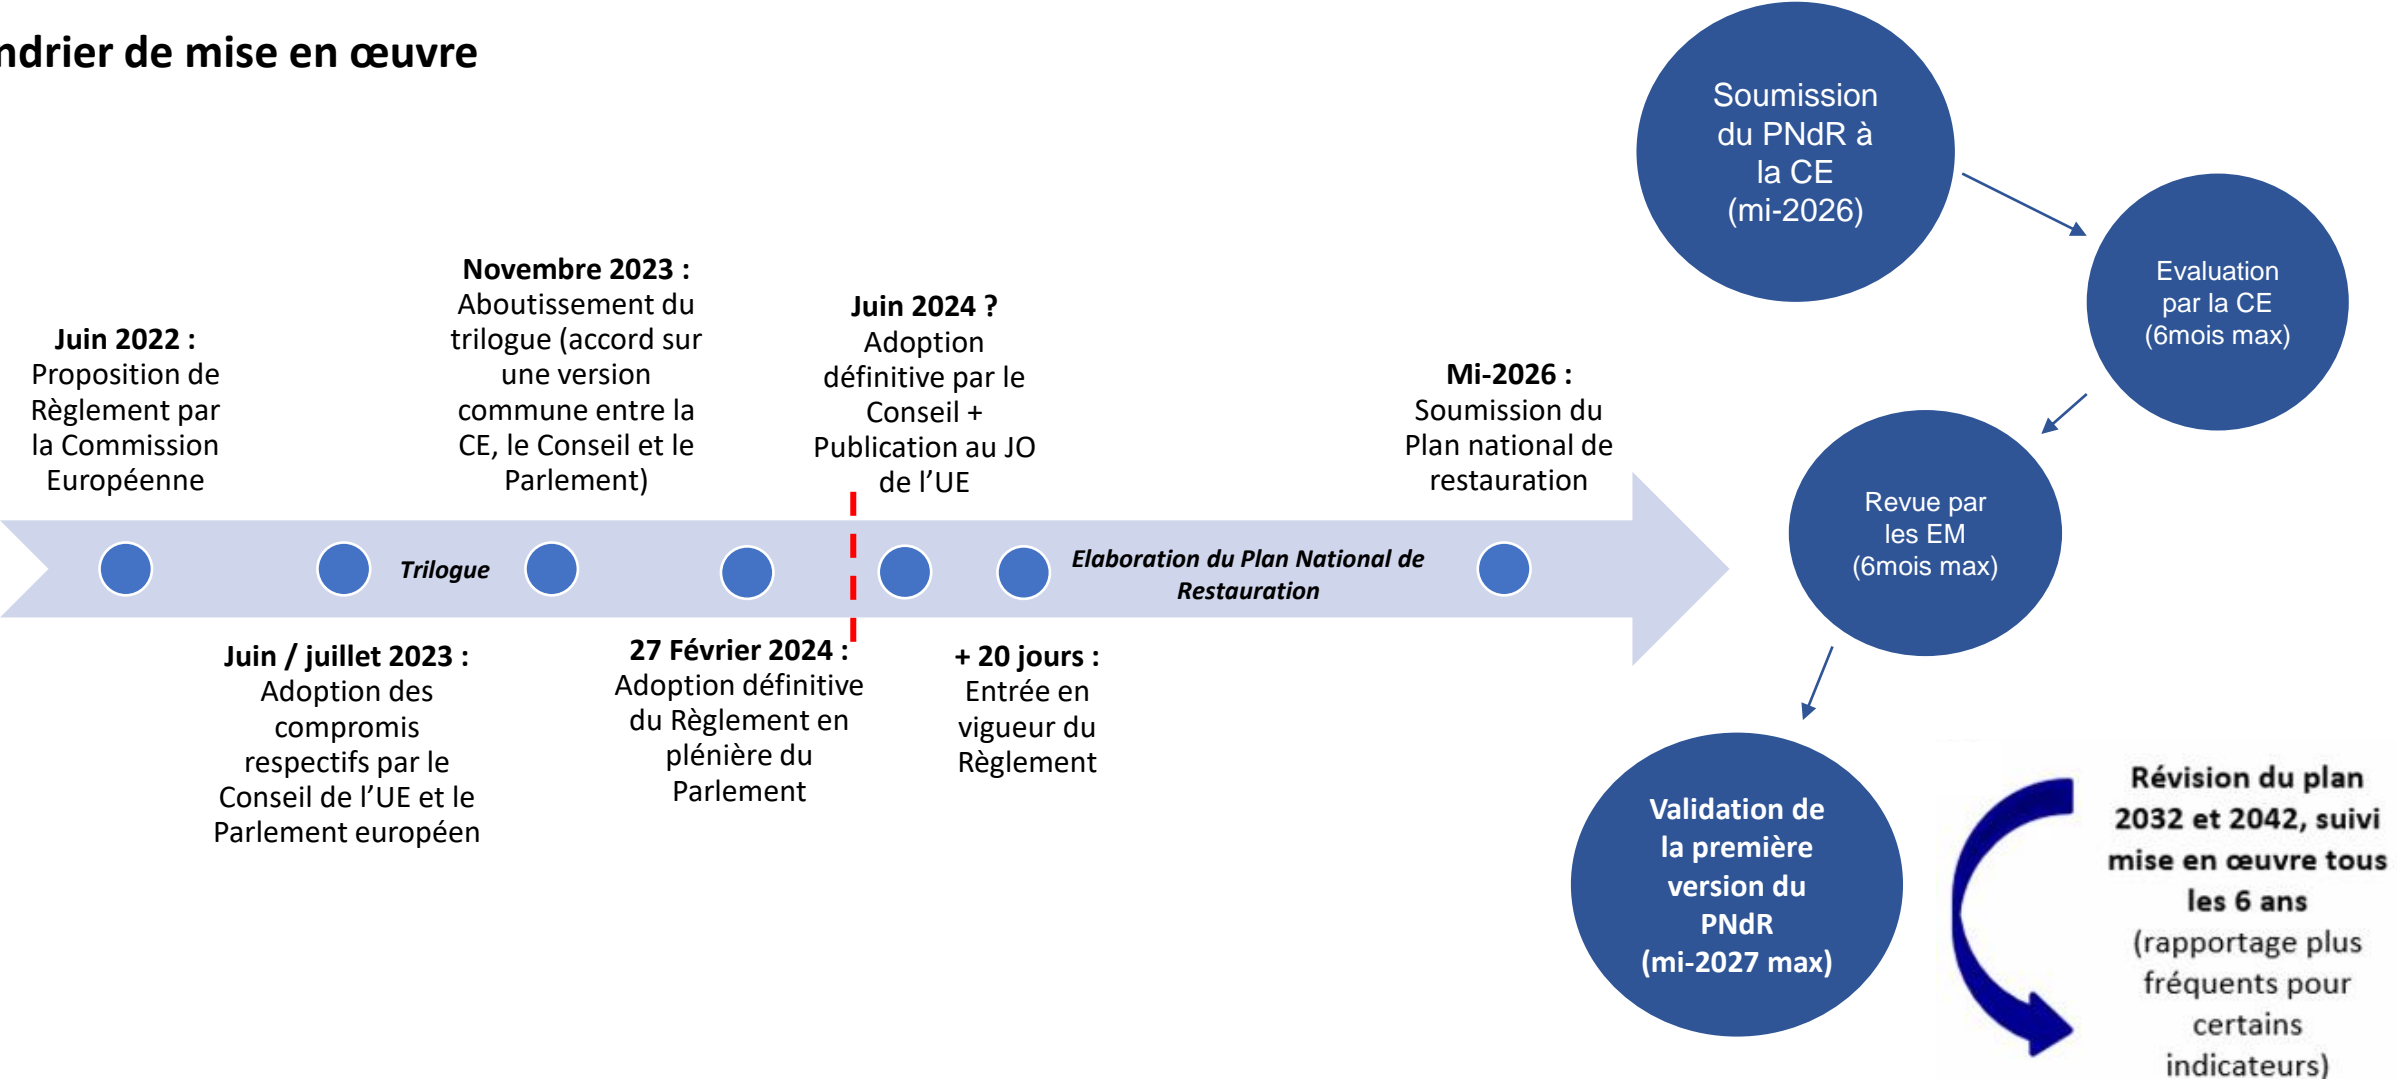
ndrier de mise en œuvre

**Juin 2022 :** Proposition de Règlement par la Commission Européenne

**Juin / juillet 2023 :** Adoption des compromis respectifs par le Conseil de l'UE et le Parlement européen

*Trilogue*

**Novembre 2023 :** Aboutissement du trilogue (accord sur une version commune entre la CE, le Conseil et le Parlement)

**27 Février 2024 :** Adoption définitive du Règlement en plénière du Parlement

**Juin 2024 ?** Adoption définitive par le Conseil + Publication au JO de l'UE

**+ 20 jours :** Entrée en vigueur du Règlement

*Elaboration du Plan National de Restauration*

**Mi-2026 :** Soumission du Plan national de restauration

Soumission du PNdR à la CE (mi-2026)

Evaluation par la CE (6mois max)

Revue par les EM (6mois max)

Validation de la première version du PNdR (mi-2027 max)

**Révision du plan 2032 et 2042, suivi mise en œuvre tous les 6 ans** (rapportage plus fréquents pour certains indicateurs)